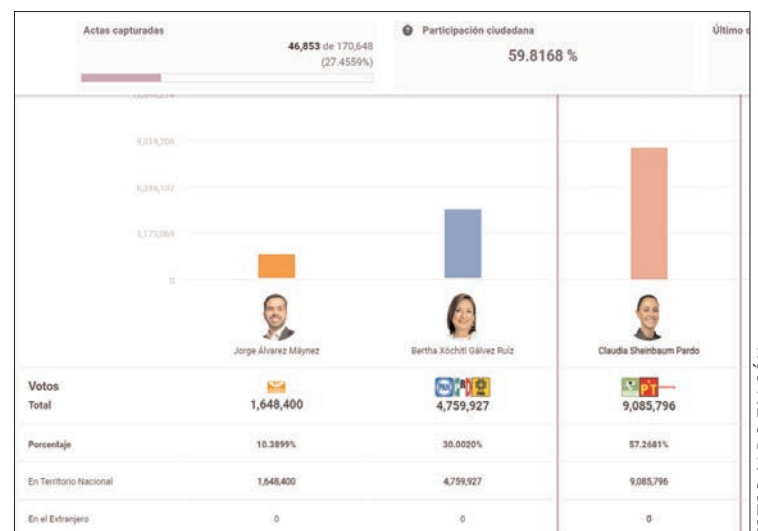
Actas capturadas
46,853 de 170,648
(27.4559%)

Participación ciudadana
59.8168 %

Último

9,519,206
6,346,137
3,173,069
0

Jorge Álvarez Máynez
Bertha Xóchitl Gálvez Ruiz
Claudia Sheinbaum Pardo

| Votos Total | 1,648,400 | 4,759,927 | 9,085,796 |
|---|---|---|---|
| Porcentaje | 10.3899% | 30.0020% | 57.2681% |
| En Territorio Nacional | 1,648,400 | 4,759,927 | 9,085,796 |
| En el Extranjero | 0 | 0 | 0 |